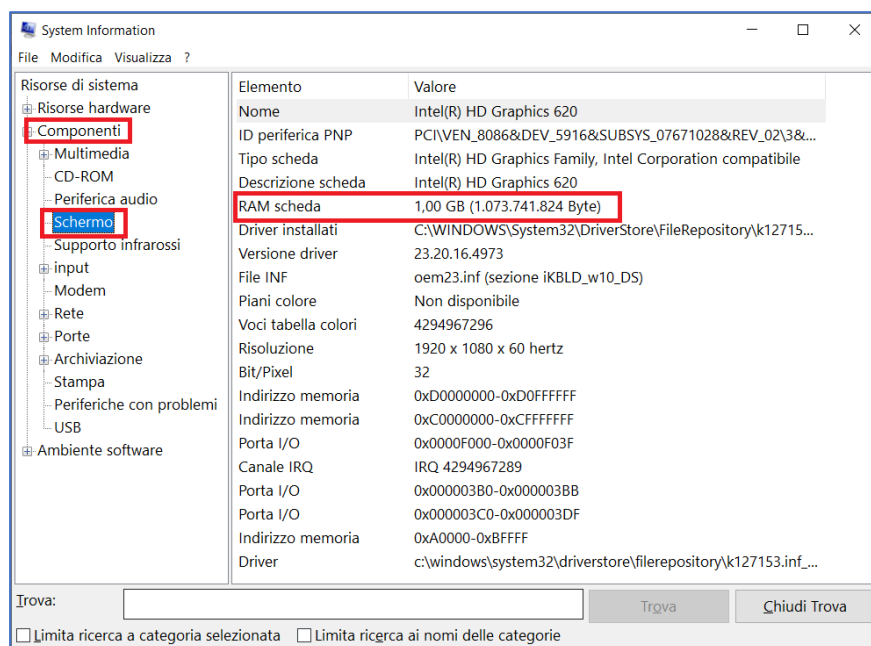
System Information

File Modifica Visualizza ?

Risorse di sistema
Risorse hardware
Componenti
Multimedia
CD-ROM
Periferica audio
Schermo
Supporto infrarossi
input
Modem
Rete
Porte
Archiviazione
Stampa
Periferiche con problemi
USB
Ambiente software

| Elemento | Valore |
|---|---|
| Nome | Intel(R) HD Graphics 620 |
| ID periferica PNP | PCI\VEN_8086&DEV_5916&SUBSYS_07671028&REV_02\3&... |
| Tipo scheda | Intel(R) HD Graphics Family, Intel Corporation compatibile |
| Descrizione scheda | Intel(R) HD Graphics 620 |
| RAM scheda | 1,00 GB (1.073.741.824 Byte) |
| Driver installati | C:\WINDOWS\System32\DriverStore\FileRepository\k12715... |
| Versione driver | 23.20.16.4973 |
| File INF | oem23.inf (sezione iKBLD_w10_DS) |
| Piani colore | Non disponibile |
| Voci tabella colori | 4294967296 |
| Risoluzione | 1920 x 1080 x 60 hertz |
| Bit/Pixel | 32 |
| Indirizzo memoria | 0xD0000000-0xD0FFFFFF |
| Indirizzo memoria | 0xC0000000-0xCFFFFFFF |
| Porta I/O | 0x0000F000-0x0000F03F |
| Canale IRQ | IRQ 4294967289 |
| Porta I/O | 0x000003B0-0x000003BB |
| Porta I/O | 0x000003C0-0x000003DF |
| Indirizzo memoria | 0xA0000-0xBFFFF |
| Driver | c:\windows\system32\driverstore\filerepository\k127153.inf_... |

Trova:
Trova
Chiudi Trova
Limita ricerca a categoria selezionata
Limita ricerca ai nomi delle categorie